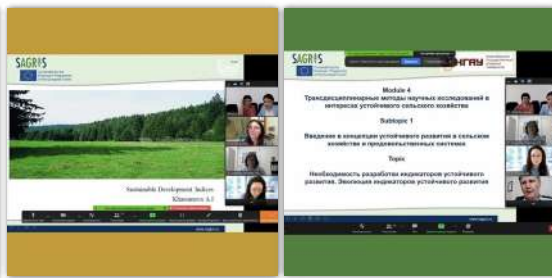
SAGRIS

Sustainable Development Indices
Khasanova A.I.

SAGRIS

НГАУ

Module 4
Трансдисциплинарные методы научных исследований в интересах устойчивого сельского хозяйства

Subtopic 1
Введение в концепцию устойчивого развития в сельском хозяйстве и продовольственных системах

Topic
Необходимость разработки индикаторов устойчивого развития. Эволюция индикаторов устойчивого развития